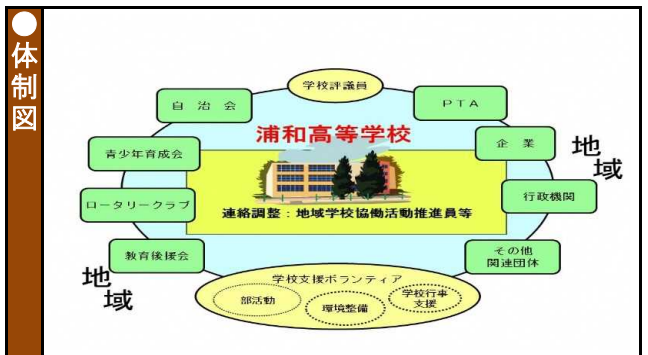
●体制図

学校評議員

自治会

PTA

浦和高等学校

青少年育成会

企業

地域

ロータリークラブ

行政機関

連絡調整：地域学校協働活動推進員等

教育後援会

その他関連団体

地域

学校支援ボランティア

部活動

環境整備

学校行事支援